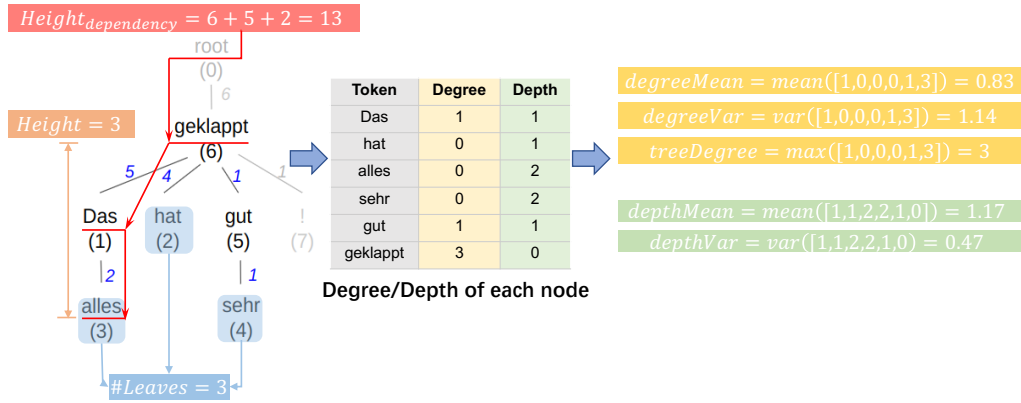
$Height_{dependency} = 6 + 5 + 2 = 13$

root
(0)
6

$Height = 3$

geklappt
(6)

5
4
1
1

Das
(1)

hat
(2)

gut
(5)

!
(7)

2
1

alles
(3)

sehr
(4)

$\#Leaves = 3$

| Token | Degree | Depth |
|---|---|---|
| Das | 1 | 1 |
| hat | 0 | 1 |
| alles | 0 | 2 |
| sehr | 0 | 2 |
| gut | 1 | 1 |
| geklappt | 3 | 0 |

Degree/Depth of each node

$degreeMean = mean([1,0,0,0,1,3]) = 0.83$

$degreeVar = var([1,0,0,0,1,3]) = 1.14$

$treeDegree = max([1,0,0,0,1,3]) = 3$

$depthMean = mean([1,1,2,2,1,0]) = 1.17$

$depthVar = var([1,1,2,2,1,0) = 0.47$